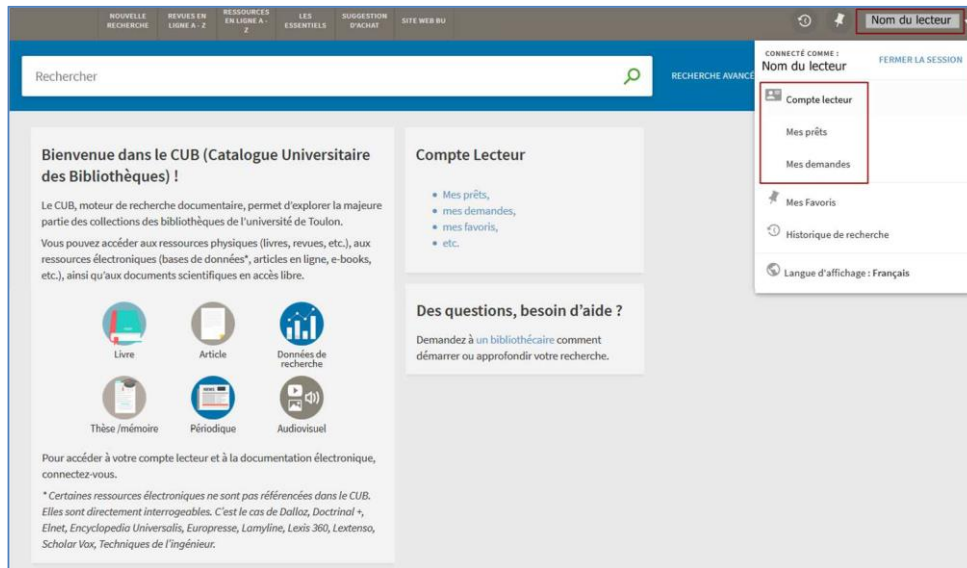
NOUVELLE RECHERCHE
REVUES EN LIGNE A - Z
RESSOURCES EN LIGNE A - Z
LES ESSENTIELS
SUGGESTION D'ACHAT
SITE WEB BU

Nom du lecteur

Rechercher

RECHERCHE AVANCÉ

CONNECTÉ COMME :
Nom du lecteur
FERMER LA SESSION

Compte lecteur
Mes prêts
Mes demandes
Mes Favoris
Historique de recherche
Langue d'affichage : Français

Bienvenue dans le CUB (Catalogue Universitaire des Bibliothèques) !

Le CUB, moteur de recherche documentaire, permet d'explorer la majeure partie des collections des bibliothèques de l'université de Toulon.

Vous pouvez accéder aux ressources physiques (livres, revues, etc.), aux ressources électroniques (bases de données*, articles en ligne, e-books, etc.), ainsi qu'aux documents scientifiques en accès libre.

Livre
Article
Données de recherche
Thèse /mémoire
Périodique
Audiovisuel

Pour accéder à votre compte lecteur et à la documentation électronique, connectez-vous.

* Certaines ressources électroniques ne sont pas référencées dans le CUB. Elles sont directement interrogeables. C'est le cas de Dalloz, Doctrinal +, Elnet, Encyclopedia Universalis, Europresse, Lamyline, Lexis 360, Lextenso, Scholar Vox, Techniques de l'ingénieur.

Compte Lecteur

• Mes prêts,
• mes demandes,
• mes favoris,
• etc.

Des questions, besoin d'aide ?

Demandez à un bibliothécaire comment démarrer ou approfondir votre recherche.